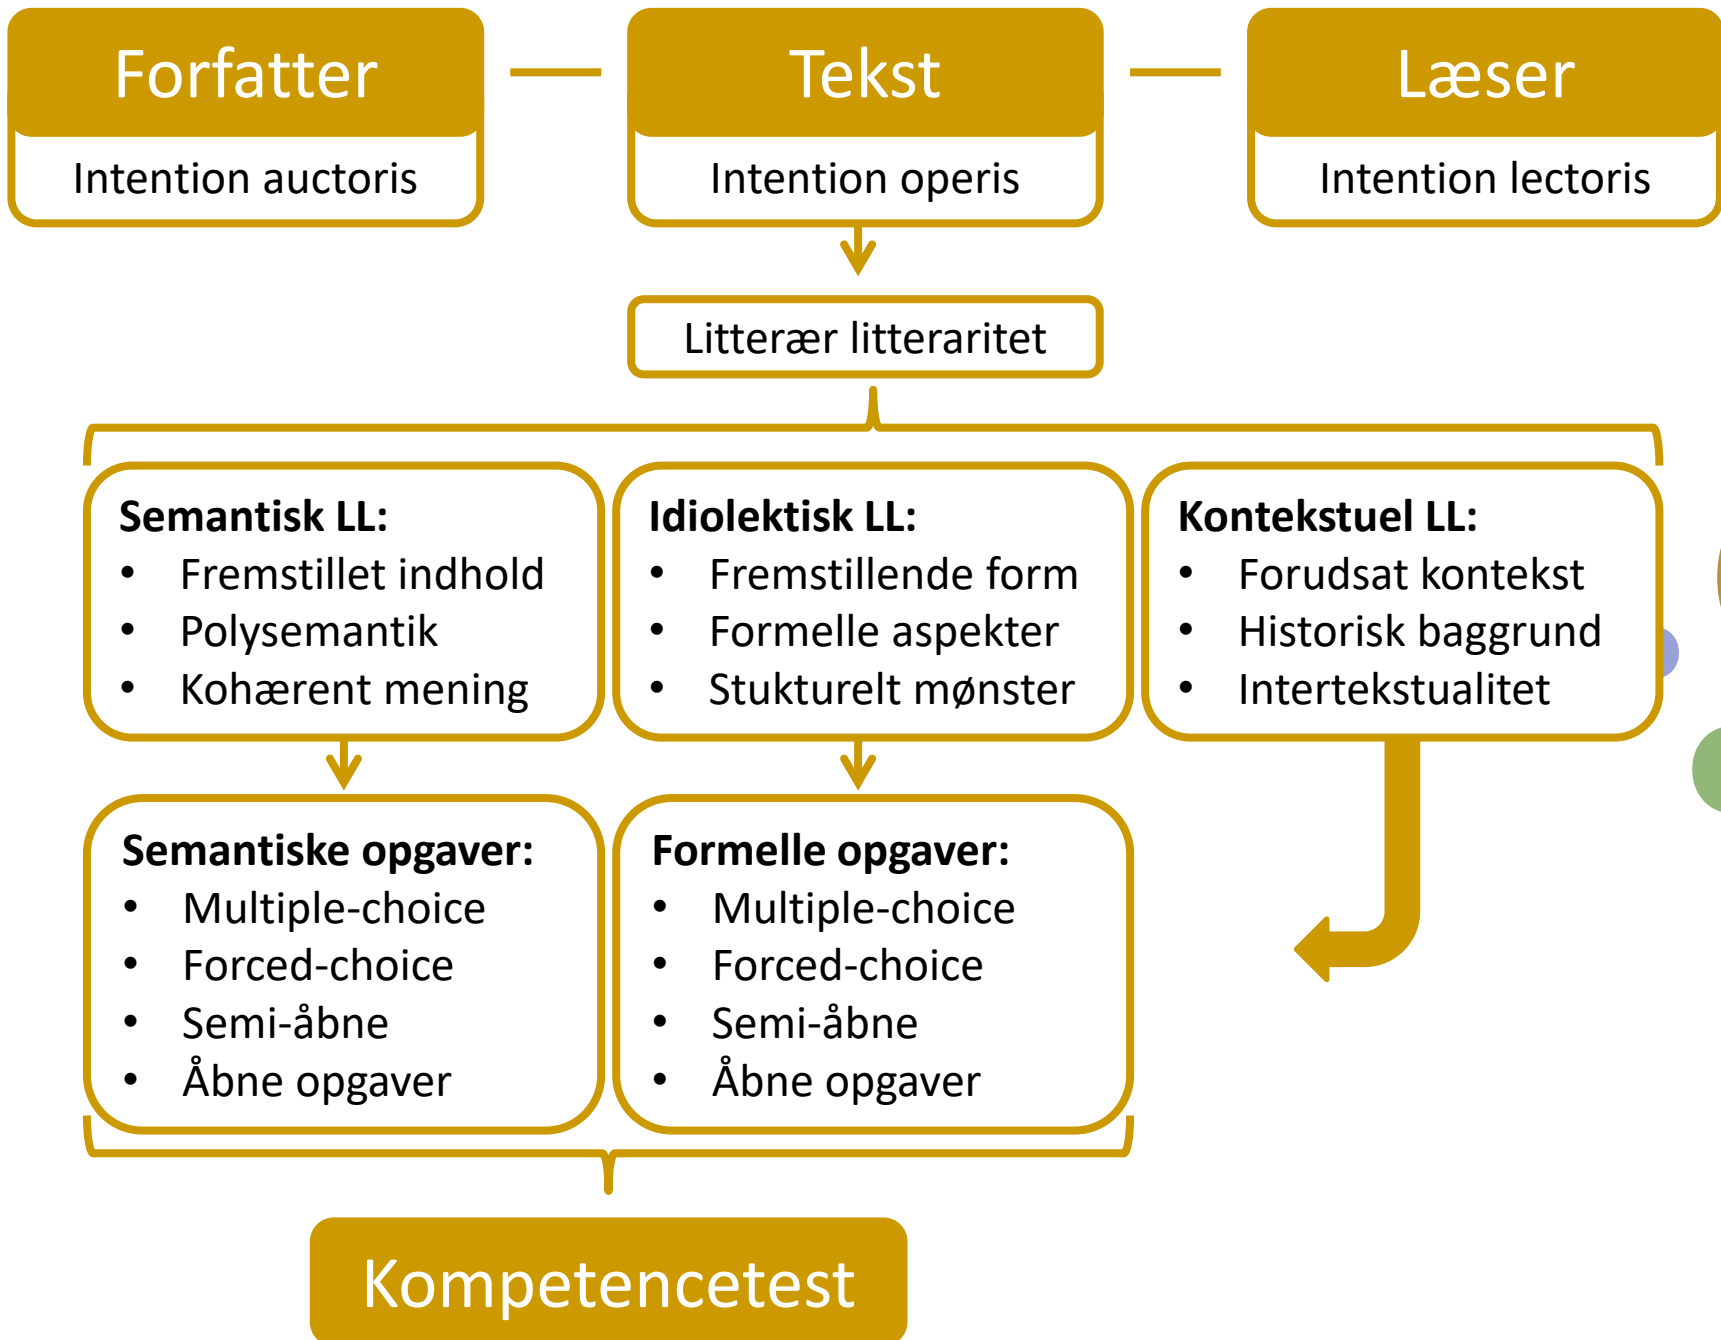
Forfatter

Intention auctoris

Tekst

Intention operis

Læser

Intention lectoris

Litterær litteraritet

**Semantisk LL:**
- Fremstillet indhold
- Polysemantik
- Kohærent mening

**Idiolektisk LL:**
- Fremstillende form
- Formelle aspekter
- Stukturelt mønster

**Kontekstuel LL:**
- Forudsat kontekst
- Historisk baggrund
- Intertekstualitet

**Semantiske opgaver:**
- Multiple-choice
- Forced-choice
- Semi-åbne
- Åbne opgaver

**Formelle opgaver:**
- Multiple-choice
- Forced-choice
- Semi-åbne
- Åbne opgaver

Kompetencetest